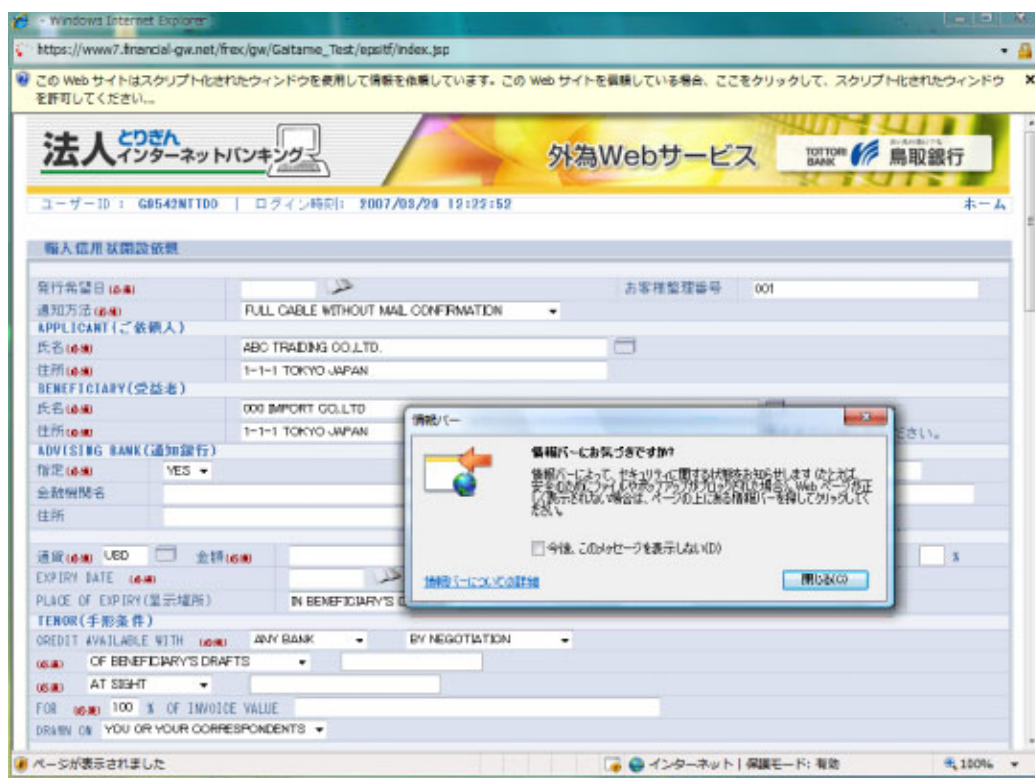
- Windows Internet Explorer
https://www7.financial-gw.net/frex/gw/Gaitame_Test/epsitf/index.jsp

この Web サイトはスクリプト化されたウィンドウを使用して情報を依頼しています。この Web サイトを信頼している場合、ここをクリックして、スクリプト化されたウィンドウを許可してください...

法人とりぎんインターネットバンキング
外為Webサービス
TOTTORI BANK 鳥取銀行

ユーザーID : G0542NTTDO | ログイン時刻: 2007/03/20 12:25:52
ホーム

輸入信用状開設依頼

発行希望日(必須)
お客様整理番号 001
通知方法(必須) FULL CABLE WITHOUT MAIL CONFIRMATION
APPLICANT(ご依頼人)
氏名(必須) ABC TRADING CO.,LTD.
住所(必須) 1-1-1 TOKYO JAPAN
BENEFICIARY(受益者)
氏名(必須) 000 IMPORT CO.,LTD
住所(必須) 1-1-1 TOKYO JAPAN
ださい。
ADVISING BANK(通知銀行)
指定(必須) YES
金融機関名
住所
通貨(必須) USD 金額(必須)
%
EXPIRY DATE (必須)
PLACE OF EXPIRY(満期場所) IN BENEFICIARY'S C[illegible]
TENOR(手形条件)
CREDIT AVAILABLE WITH (必須) ANY BANK BY NEGOTIATION
(必須) OF BENEFICIARY'S DRAFTS
(必須) AT SIGHT
FOR (必須) 100 % OF INVOICE VALUE
DRAWN ON YOU OR YOUR CORRESPONDENTS

情報バー
情報バーにお気づきですか?
情報バーによって、セキュリティに関する状態をお知らせします (たとえば、安全のためにファイルやポップアップがブロックされた場合)。Web ページが正しく表示されない場合は、ページの上にある情報バーを探してクリックしてください。
今後、このメッセージを表示しない(D)
情報バーについての詳細
閉じる(C)

ページが表示されました
インターネット | 保護モード: 有効
100%